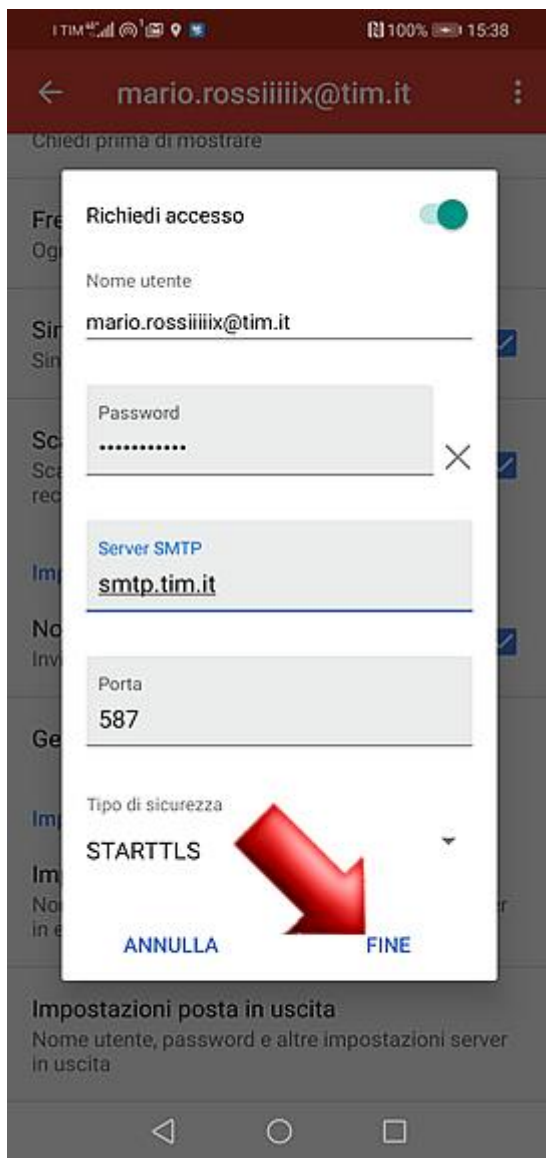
I TIM 100% 15:38

mario.rossiiiiix@tim.it

Chiedi prima di mostrare

Fre
Og

Sin
Sin

Sc
Sc
rec

Imp

No
Inv

Ge

Imp

Im
No
in e

Richiedi accesso

Nome utente
mario.rossiiiiix@tim.it

Password
...........

Server SMTP
smtp.tim.it

Porta
587

Tipo di sicurezza
STARTTLS

ANNULLA FINE

Impostazioni posta in uscita
Nome utente, password e altre impostazioni server in uscita